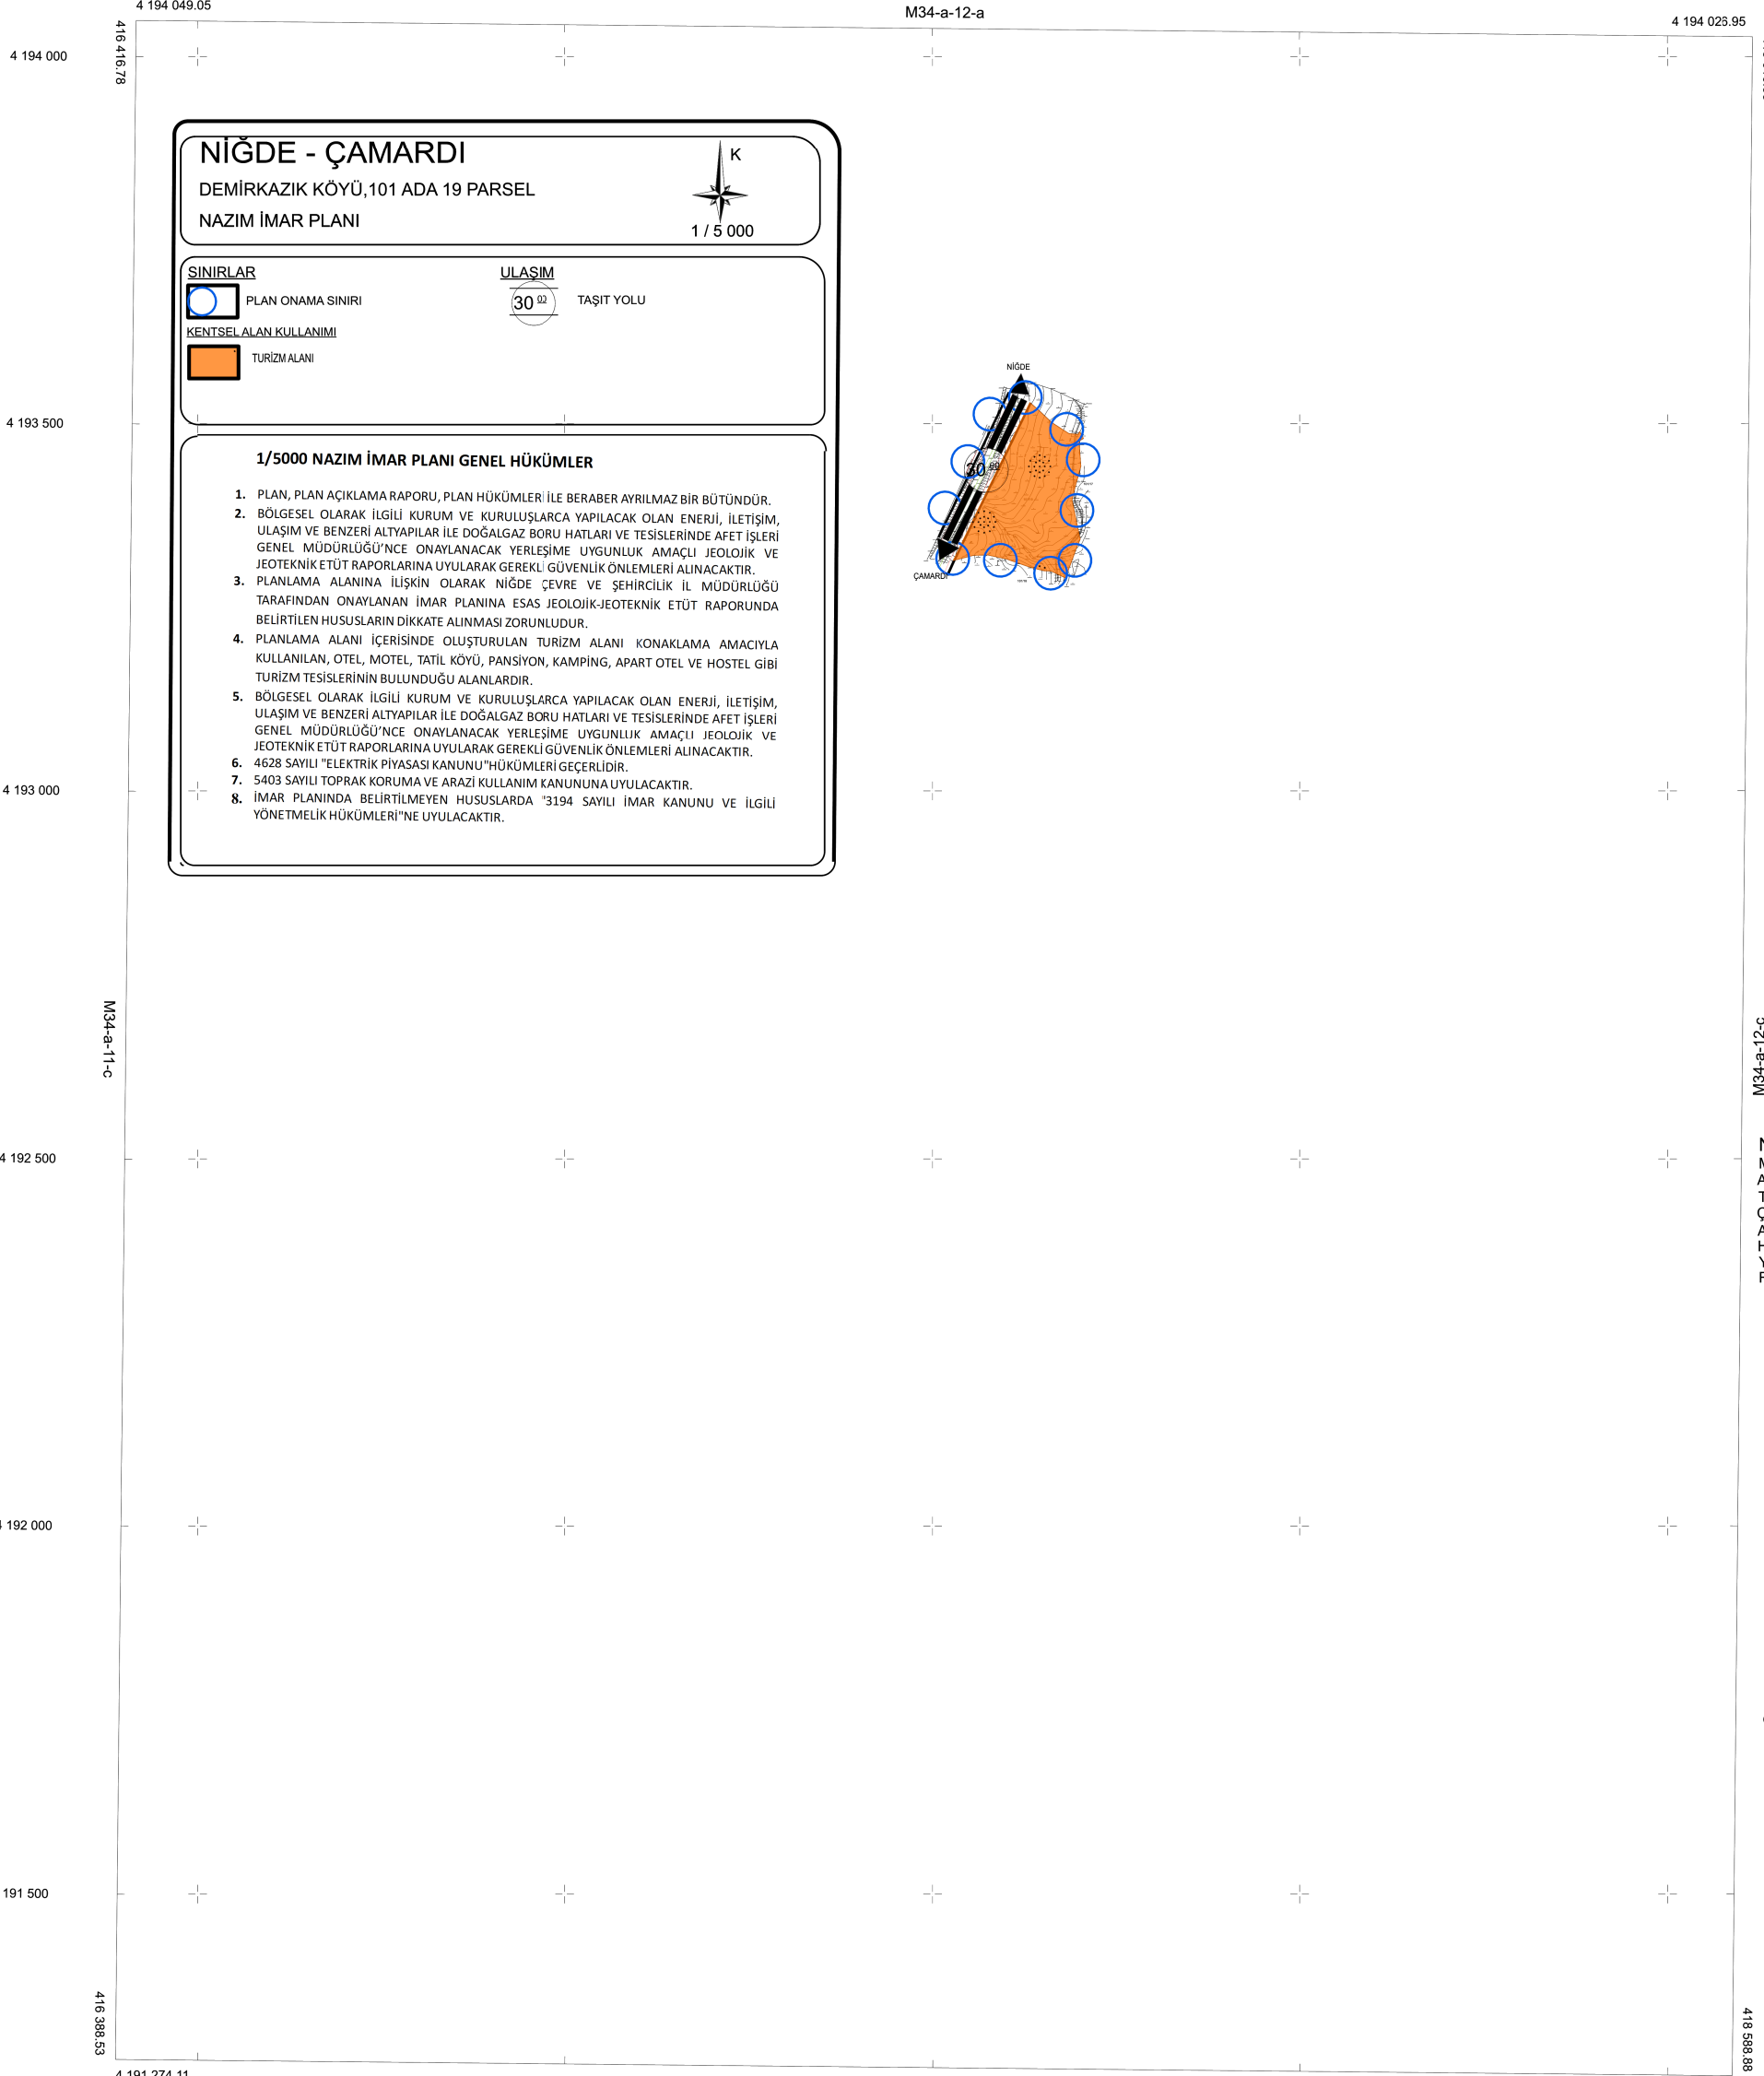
4 194 049.05

M34-a-12-a

4 194 025.95

4 194 000

416 416.78

NİĞDE - ÇAMARDI

DEMİRKAZIK KÖYÜ,101 ADA 19 PARSEL

NAZIM İMAR PLANI

K

1 / 5 000

SINIRLAR

PLAN ONAMA SINIRI

ULAŞIM

$30^{02}$

TAŞIT YOLU

KENTSEL ALAN KULLANIMI

TURİZM ALANI

4 193 500

1/5000 NAZIM İMAR PLANI GENEL HÜKÜMLER

1. PLAN, PLAN AÇIKLAMA RAPORU, PLAN HÜKÜMLERİ İLE BERABER AYRILMAZ BİR BÜTÜNDÜR.
2. BÖLGESEL OLARAK İLGİLİ KURUM VE KURULUŞLARCA YAPILACAK OLAN ENERJİ, İLETİŞİM, ULAŞIM VE BENZERİ ALTYAPILAR İLE DOĞALGAZ BORU HATLARI VE TESİSLERİNDE AFET İŞLERİ GENEL MÜDÜRLÜĞÜ'NCE ONAYLANACAK YERLEŞİME UYGUNLUK AMAÇLI JEOLOJİK VE JEOTEKNİK ETÜT RAPORLARINA UYULARAK GEREKLİ GÜVENLİK ÖNLEMLERİ ALINACAKTIR.
3. PLANLAMA ALANINA İLİŞKİN OLARAK NİĞDE ÇEVRE VE ŞEHİRCİLİK İL MÜDÜRLÜĞÜ TARAFINDAN ONAYLANAN İMAR PLANINA ESAS JEOLOJİK-JEOTEKNİK ETÜT RAPORUNDA BELİRTİLEN HUSUSLARIN DİKKATE ALINMASI ZORUNLUDUR.
4. PLANLAMA ALANI İÇERİSİNDE OLUŞTURULAN TURİZM ALANI KONAKLAMA AMACIYLA KULLANILAN, OTEL, MOTEL, TATİL KÖYÜ, PANSİYON, KAMPİNG, APART OTEL VE HOSTEL GİBİ TURİZM TESİSLERİNİN BULUNDUĞU ALANLARDIR.
5. BÖLGESEL OLARAK İLGİLİ KURUM VE KURULUŞLARCA YAPILACAK OLAN ENERJİ, İLETİŞİM, ULAŞIM VE BENZERİ ALTYAPILAR İLE DOĞALGAZ BORU HATLARI VE TESİSLERİNDE AFET İŞLERİ GENEL MÜDÜRLÜĞÜ'NCE ONAYLANACAK YERLEŞİME UYGUNLUK AMAÇLI JEOLOJİK VE JEOTEKNİK ETÜT RAPORLARINA UYULARAK GEREKLİ GÜVENLİK ÖNLEMLERİ ALINACAKTIR.
6. 4628 SAYILI "ELEKTRİK PİYASASI KANUNU"HÜKÜMLERİ GEÇERLİDİR.
7. 5403 SAYILI TOPRAK KORUMA VE ARAZİ KULLANIM KANUNUNA UYULACAKTIR.
8. İMAR PLANINDA BELİRTİLMEYEN HUSUSLARDA "3194 SAYILI İMAR KANUNU VE İLGİLİ YÖNETMELİK HÜKÜMLERİ"NE UYULACAKTIR.

NİĞDE

$30^{02}$

ÇAMARDI

4 193 000

M34-a-11-c

M34-a-12-c

4 192 500

192 000

191 500

416 388.53

4 191 274.11

418 588.88